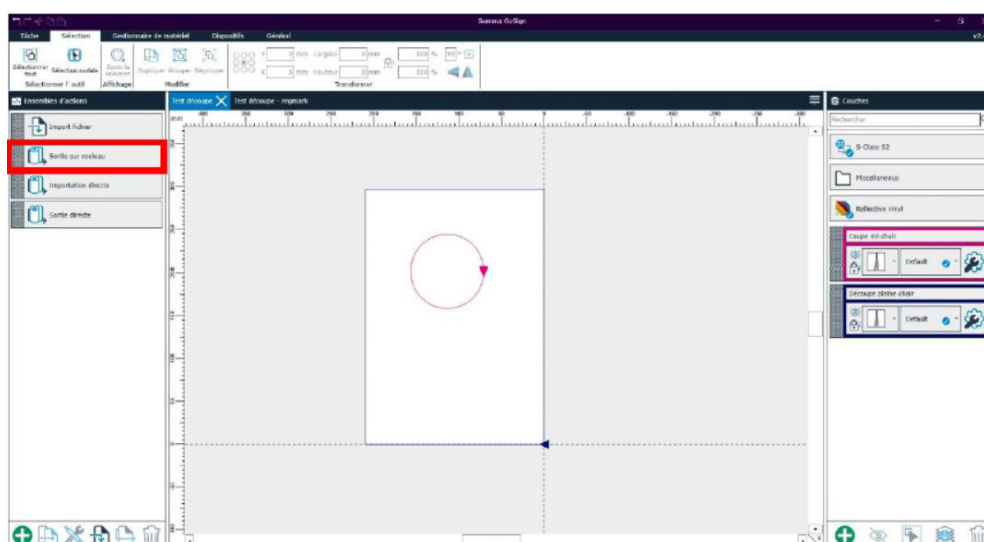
Summa GoSign

Tâche
Sélection
Gestionnaire de matériel
Dispositifs
Général

Sélectionner tout
Sélection nodale
Zoom la sélection
Dupliquer
Grouper
Dégrouper
mm
Largeur
mm
%
mm
Hauteur
mm
%
Sélectionner l'outil
Affichage
Modifier
Transformer

Ensembles d'actions
Import fichier
Sortie sur rouleau
Importation directe
Sortie directe

Test découpe
Test découpe - regmark
mm

Couches
Rechercher
S-Class 52
Miscellaneous
Reflective vinyl
Coupe mi-chair
Default
Découpe pleine chair
Default